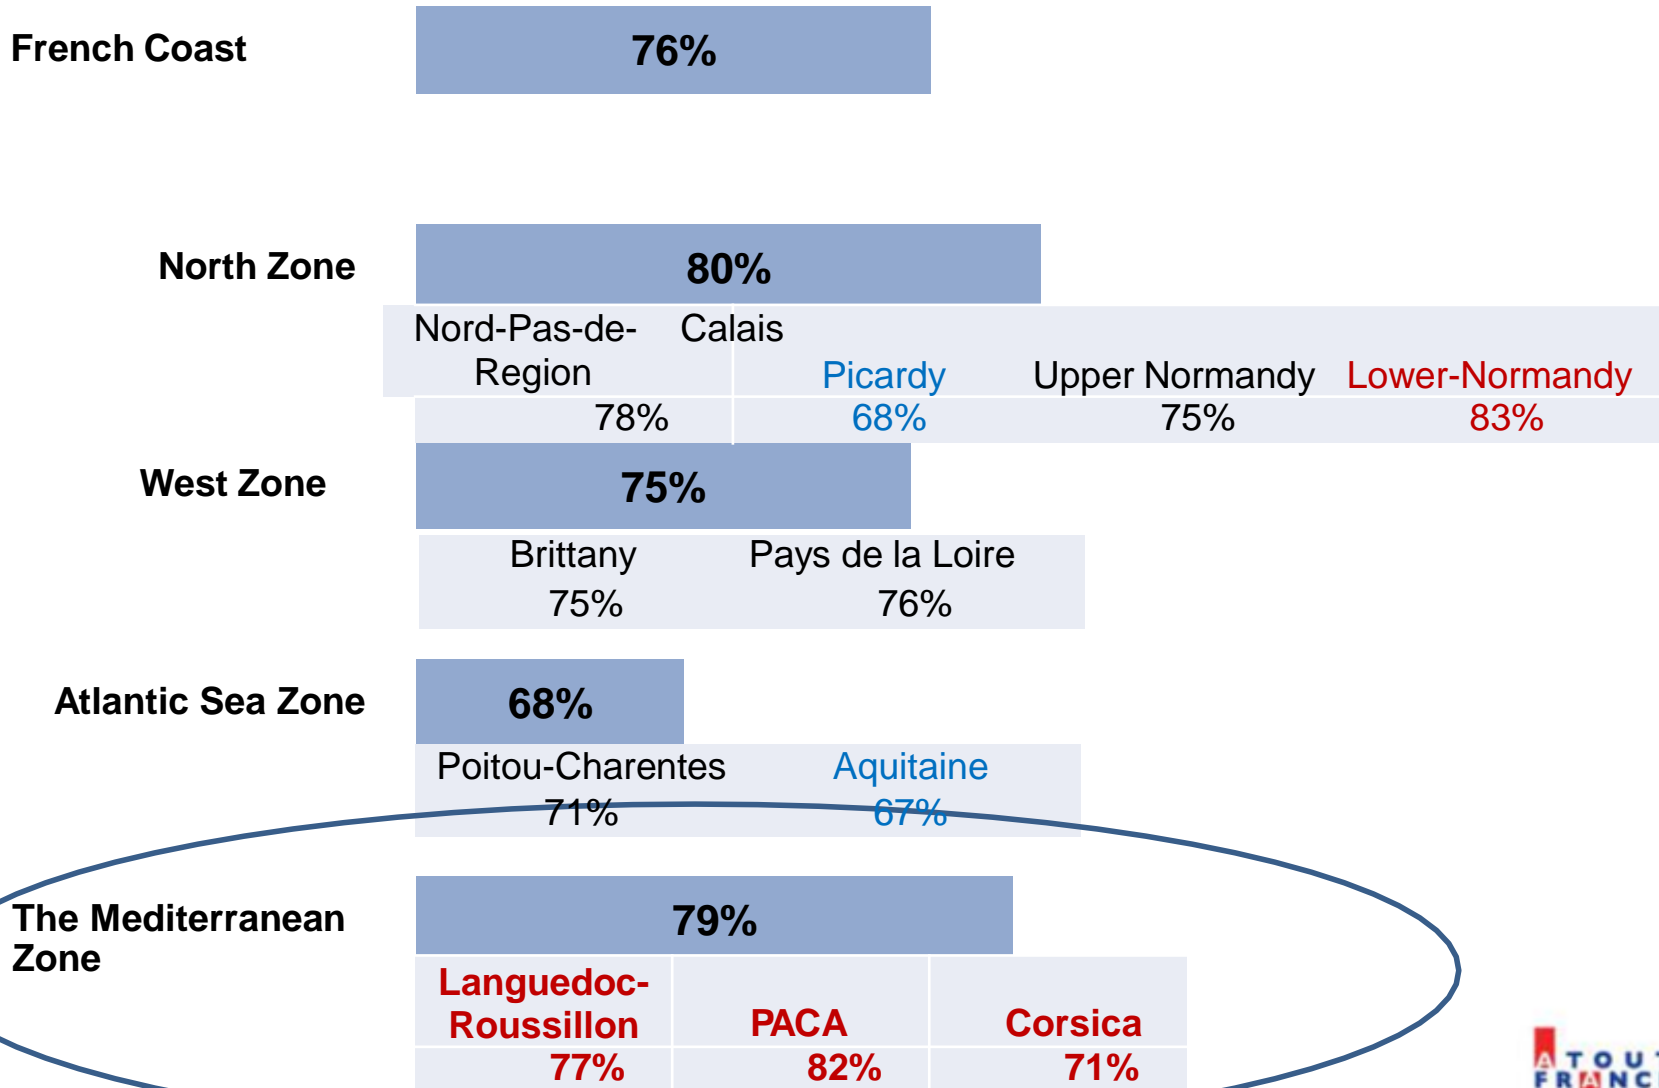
French Coast

76%

North Zone

80%

| Nord-Pas-de-Calais Region | Picardy | Upper Normandy | Lower-Normandy |
|---|---|---|---|
| 78% | 68% | 75% | 83% |

West Zone

75%

| Brittany | Pays de la Loire |
|---|---|
| 75% | 76% |

Atlantic Sea Zone

68%

| Poitou-Charentes | Aquitaine |
|---|---|
| 71% | 67% |

The Mediterranean Zone

79%

| Languedoc-Roussillon | PACA | Corsica |
|---|---|---|
| 77% | 82% | 71% |

ATOU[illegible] FRANC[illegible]